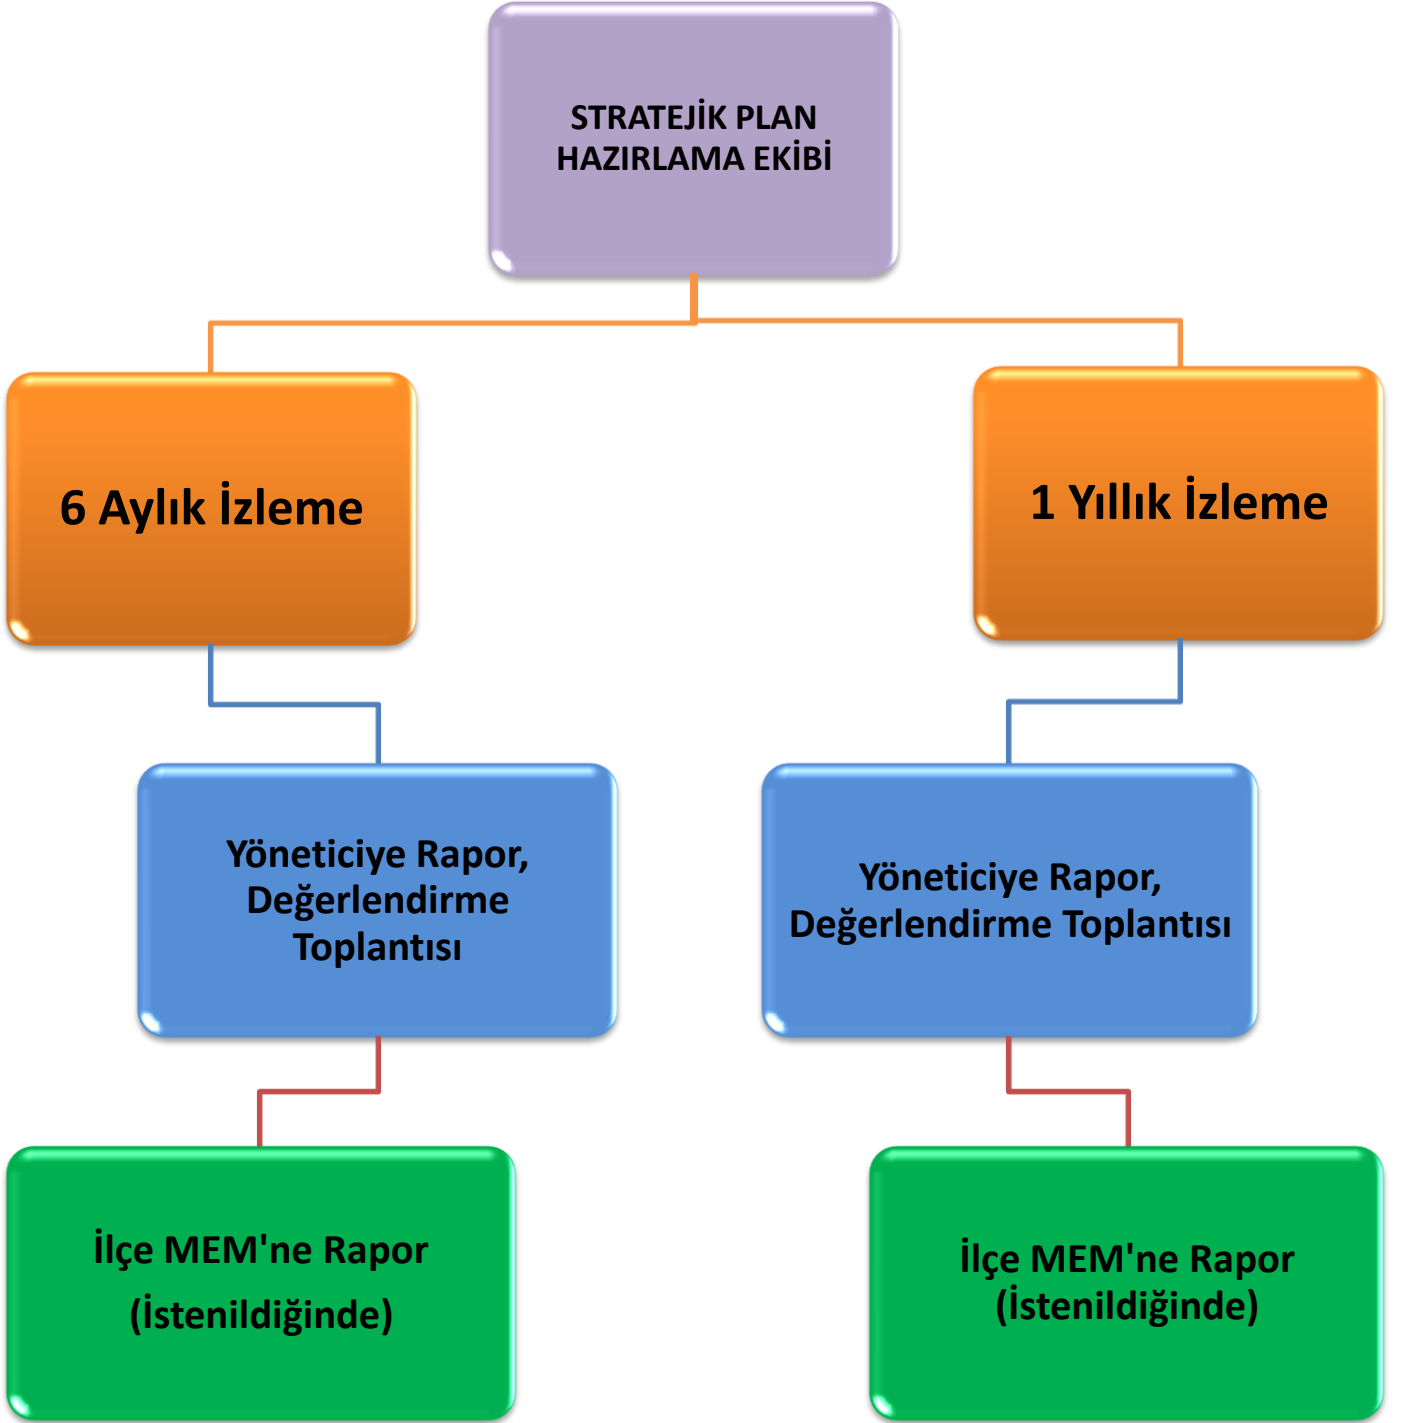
STRATEJİK PLAN HAZIRLAMA EKİBİ

6 Aylık İzleme

1 Yıllık İzleme

Yöneticiye Rapor, Değerlendirme Toplantısı

Yöneticiye Rapor, Değerlendirme Toplantısı

İlçe MEM'ne Rapor (İstenildiğinde)

İlçe MEM'ne Rapor (İstenildiğinde)